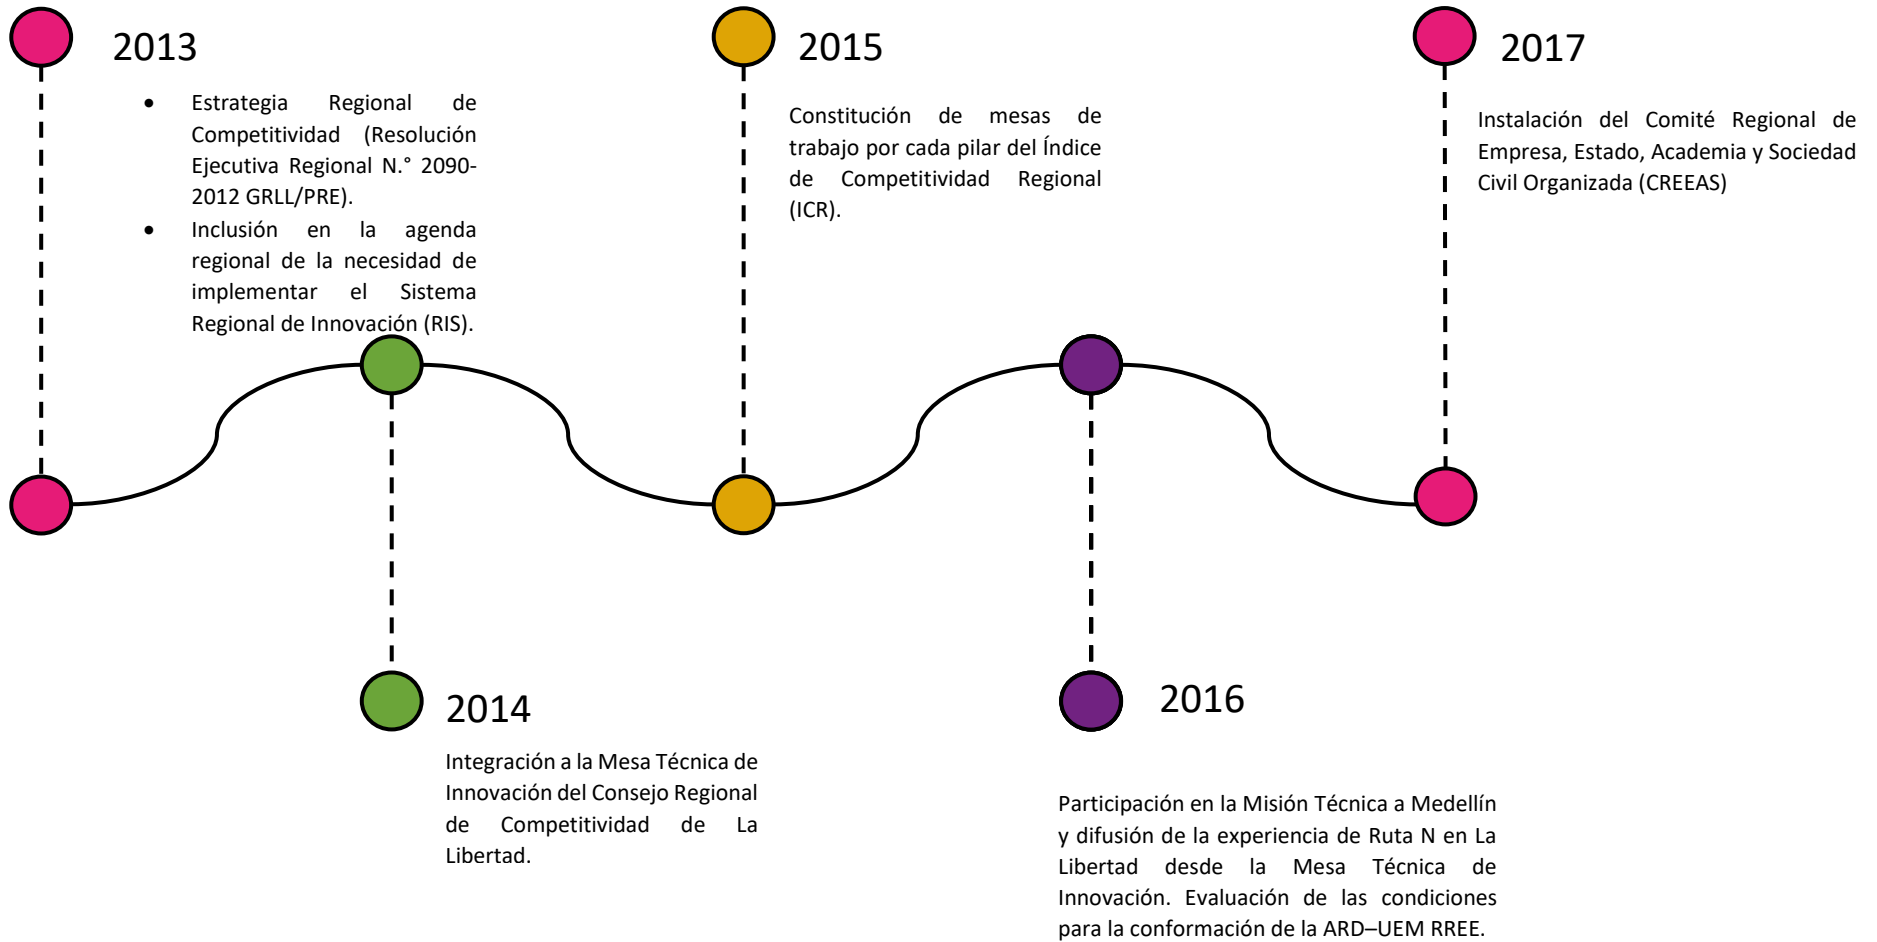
2013

- Estrategia Regional de Competitividad (Resolución Ejecutiva Regional N.° 2090-2012 GRLL/PRE).
- Inclusión en la agenda regional de la necesidad de implementar el Sistema Regional de Innovación (RIS).

2014

Integración a la Mesa Técnica de Innovación del Consejo Regional de Competitividad de La Libertad.

2015

Constitución de mesas de trabajo por cada pilar del Índice de Competitividad Regional (ICR).

2016

Participación en la Misión Técnica a Medellín y difusión de la experiencia de Ruta N en La Libertad desde la Mesa Técnica de Innovación. Evaluación de las condiciones para la conformación de la ARD–UEM RREE.

2017

Instalación del Comité Regional de Empresa, Estado, Academia y Sociedad Civil Organizada (CREEAS)